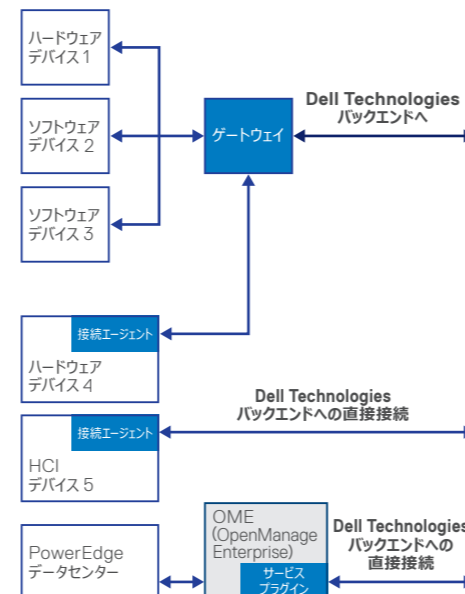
ハードウェア
デバイス 1

ソフトウェア
デバイス 2

ソフトウェア
デバイス 3

ゲートウェイ

Dell Technologies
バックエンドへ

接続エージェント
ハードウェア
デバイス 4

Dell Technologies
バックエンドへの直接接続

接続エージェント
HCI
デバイス 5

PowerEdge
データセンター

OME
(OpenManage
Enterprise)
サービス
プラグイン

Dell Technologies
バックエンドへの
直接接続